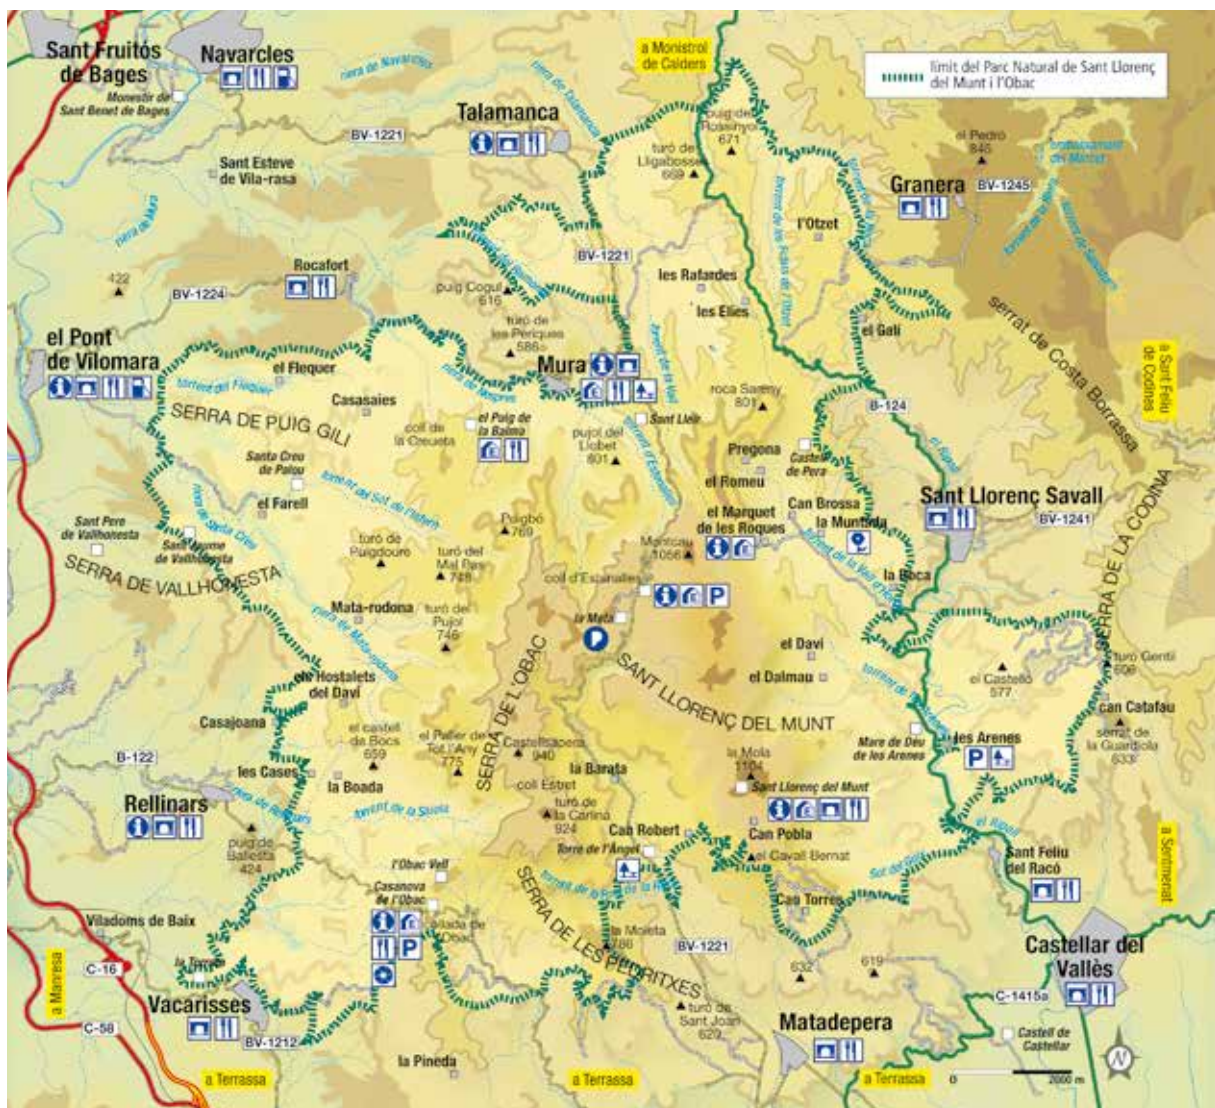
límit del Parc Natural de Sant Llorenç del Munt i l'Obac

Sant Fruitós de Bages

Navarcles

Monestir de Sant Benet de Bages

riera de Navarcles

a Monistrol de Calders

Talamanca

BV-1221

Sant Esteve de Vila-rasa

puig del Rossinyol 671

turó de Ligabosses 669

el Pedró 846

Granera

BV-1245

l'Otzet

riera de Mura

Rocafort

BV-1224

422

puig Cogul 616

turó de les Periques 586

les Rafardes

les Eilles

el Gall

el Pont de Vilomara

el Flequer

Mura

serrat de Costa Borrassa

a Sant Feliu de Codines

Casasaies

roca Salerny 801

SERRA DE PUIG GILI

coll de la Creueta

el Puig de la Balma

pujol del Llobet 801

Sant Llelx

Pregona

B-124

Santa Creu de Palou

el Romeu

Castell de Pera

el Farell

Can Brossa

Sant Llorenç Savall

el Marquet de les Roques

la Muntada

BV-1241

Sant Pere de Vallhonesta

Sant Jaume de Vallhonesta

turó de Puigdoure

Puigbò 769

turó del Mal Pas 748

Montcau 1056

coll d'Estenalles

SERRA DE VALLHONESTA

la Roca

SERRA DE LA CODINA

Mata-rodona

turó del Pujol 746

la Mata

el Davi

els Hostalets del Daví

SERRA DE L'OBAC

SANT LLORENÇ DEL MUNT

el Dalmau

el Castelló 577

turó Gentil 606

Casajoana

el castell de Bocs 659

el Paller de Tot l'Any 775

Castellsapera 940

la Mola 1104

Marc de Déu de les Arenes

les Arenes

Can Catafau

serrat de la Guardiola 633

B-122

les Cases

la Boada

coll Estret

la Barata

Sant Llorenç del Munt

Rellinars

turó de la Castellassa 924

Can Robert

Can Pobla

puig de Ballesta 424

Torre de l'Àngel

el Cavall Bernat

Sant Feliu del Racó

a Sentmenat

l'Obac Vell

Casanova de l'Obac

Can Torres

Viladoms de Baix

SERRA DE LES PEDRITXES

la Mola 786

BV-1221

Castellar del Vallès

a Manresa

C-16

632

619

C-1415a

Vacarisses

turó de Sant Joan 629

C-58

BV-1212

Matadepera

Castell de Castellar

la Pineda

a Terrassa

a Terrassa

a Terrassa

0

2000 m

N